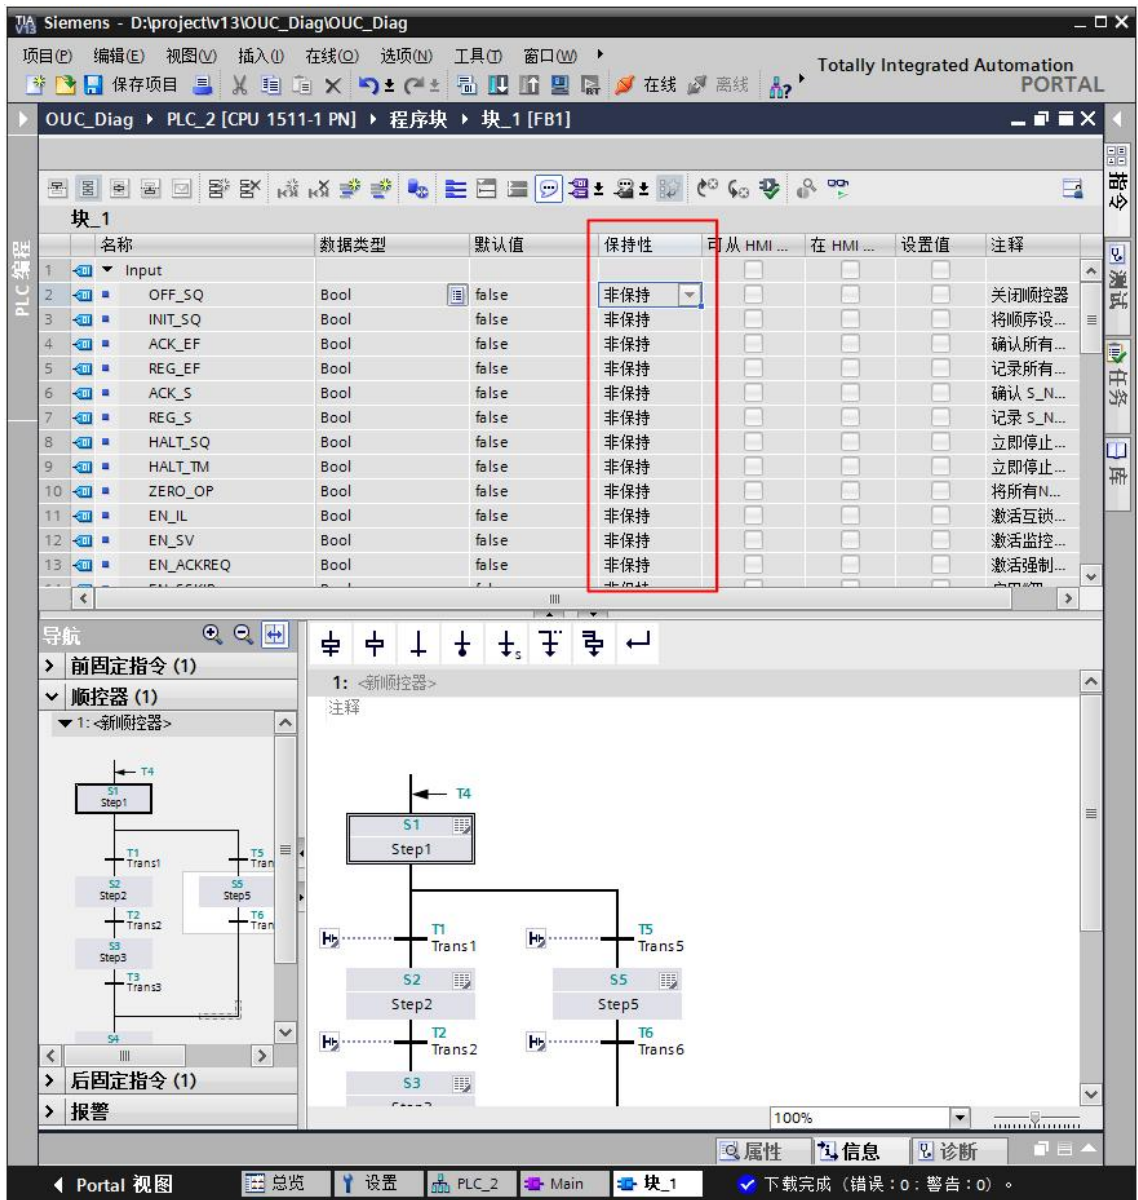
Siemens - D:\project\v13\OUC_Diag\OUC_Diag

项目(P) 编辑(E) 视图(V) 插入(I) 在线(O) 选项(N) 工具(T) 窗口(W)
保存项目 在线 离线
Totally Integrated Automation PORTAL

OUC_Diag ▸ PLC_2 [CPU 1511-1 PN] ▸ 程序块 ▸ 块_1 [FB1]

块_1

| | 名称 | 数据类型 | 默认值 | 保持性 | 可从 HMI ... | 在 HMI ... | 设置值 | 注释 |
|---|---|---|---|---|---|---|---|---|
| 1 | ▼ Input | | | | | | | |
| 2 | OFF_SQ | Bool | false | 非保持 | | | | 关闭顺控器 |
| 3 | INIT_SQ | Bool | false | 非保持 | | | | 将顺序设... |
| 4 | ACK_EF | Bool | false | 非保持 | | | | 确认所有... |
| 5 | REG_EF | Bool | false | 非保持 | | | | 记录所有... |
| 6 | ACK_S | Bool | false | 非保持 | | | | 确认 S_N... |
| 7 | REG_S | Bool | false | 非保持 | | | | 记录 S_N... |
| 8 | HALT_SQ | Bool | false | 非保持 | | | | 立即停止... |
| 9 | HALT_TM | Bool | false | 非保持 | | | | 立即停止... |
| 10 | ZERO_OP | Bool | false | 非保持 | | | | 将所有N... |
| 11 | EN_IL | Bool | false | 非保持 | | | | 激活互锁... |
| 12 | EN_SV | Bool | false | 非保持 | | | | 激活监控... |
| 13 | EN_ACKREQ | Bool | false | 非保持 | | | | 激活强制... |

导航
> 前固定指令 (1)
∨ 顺控器 (1)
▼ 1: <新顺控器>
T4 S1 Step1 T1 Trans1 T5 Tran S2 Step2 S5 Step5 T2 Trans2 T6 Tran S3 Step3 T3 Trans3 S4
> 后固定指令 (1)
> 报警

1: <新顺控器>
注释
T4
S1
Step1
T1
Trans1
T5
Trans5
S2
Step2
S5
Step5
T2
Trans2
T6
Trans6
S3

100%

属性 信息 诊断

指令 测试 任务 库 PLC 编程

◀ Portal 视图 总览 设置 PLC_2 Main 块_1 下载完成（错误：0；警告：0）。